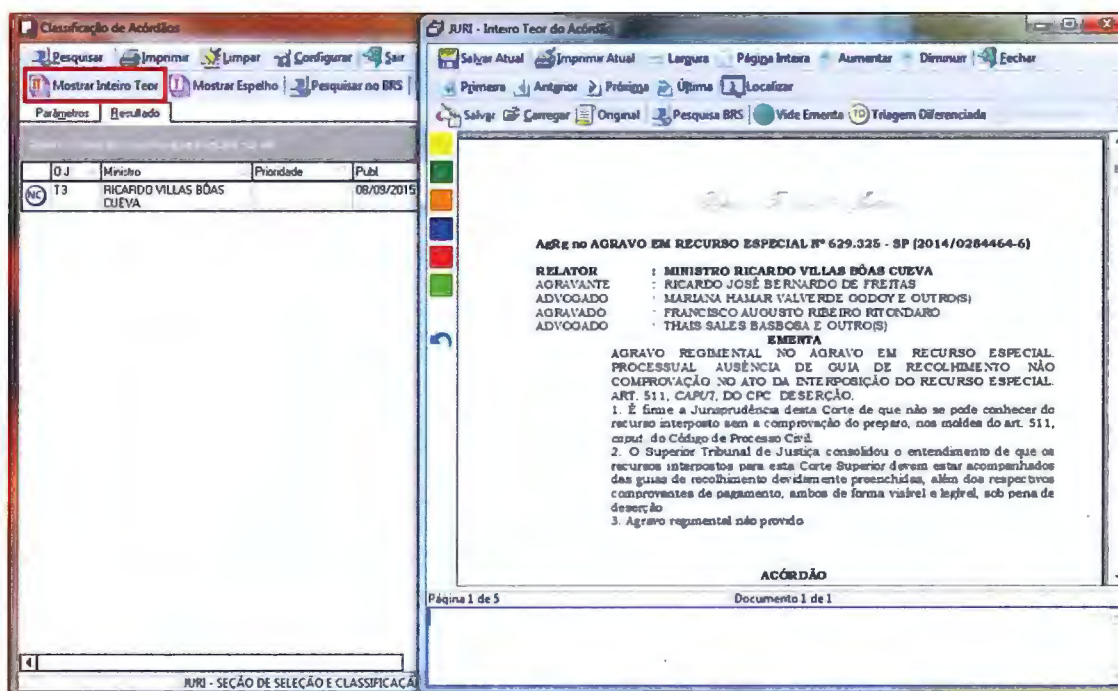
Classificação de Acórdãos

Pesquisar | Imprimir | Limpar | Configurar | Sair

Mostrar Inteiro Teor | Mostrar Espelho | Pesquisar no BRS

Parâmetros | Resultado

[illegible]

| OJ | Ministro | Prioridade | Publ |
|---|---|---|---|
| T3 | RICARDO VILLAS BÔAS CUEVA | | 08/09/2015 |

NC

JURI - SEÇÃO DE SELEÇÃO E CLASSIFICAÇÃ

JURI - Inteiro Teor do Acórdão

Salvar Atual | Imprimir Atual | Largura | Página Inteira | Aumentar | Diminuir | Fechar

Primeira | Anterior | Próxima | Última | Localizar

Salvar | Carregar | Original | Pesquisa BRS | Vide Ementa | Triagem Diferenciada

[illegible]

AgRg no AGRAVO EM RECURSO ESPECIAL Nº 629.325 - SP (2014/0284464-6)

RELATOR : MINISTRO RICARDO VILLAS BÔAS CUEVA
AGRAVANTE : RICARDO JOSÉ BERNARDO DE FREITAS
ADVOGADO : MARIANA HAMAR VALVERDE GODOY E OUTRO(S)
AGRAVADO : FRANCISCO AUGUSTO RIBEIRO RITONDARO
ADVOGADO : THAIS SALES BARBOSA E OUTRO(S)

EMENTA

AGRAVO REGIMENTAL NO AGRAVO EM RECURSO ESPECIAL. PROCESSUAL. AUSÊNCIA DE GUIA DE RECOLHIMENTO. NÃO COMPROVAÇÃO NO ATO DA INTERPOSIÇÃO DO RECURSO ESPECIAL. ART. 511, CAPUT, DO CPC. DESERÇÃO.
1. É firme a Jurisprudência desta Corte de que não se pode conhecer do recurso interposto sem a comprovação do preparo, nos moldes do art. 511, caput, do Código de Processo Civil.
2. O Superior Tribunal de Justiça consolidou o entendimento de que os recursos interpostos para esta Corte Superior devem estar acompanhados das guias de recolhimento devidamente preenchidas, além dos respectivos comprovantes de pagamento, ambos de forma visível e legível, sob pena de deserção.
3. Agravo regimental não provido.

ACÓRDÃO

Página 1 de 5
Documento 1 de 1